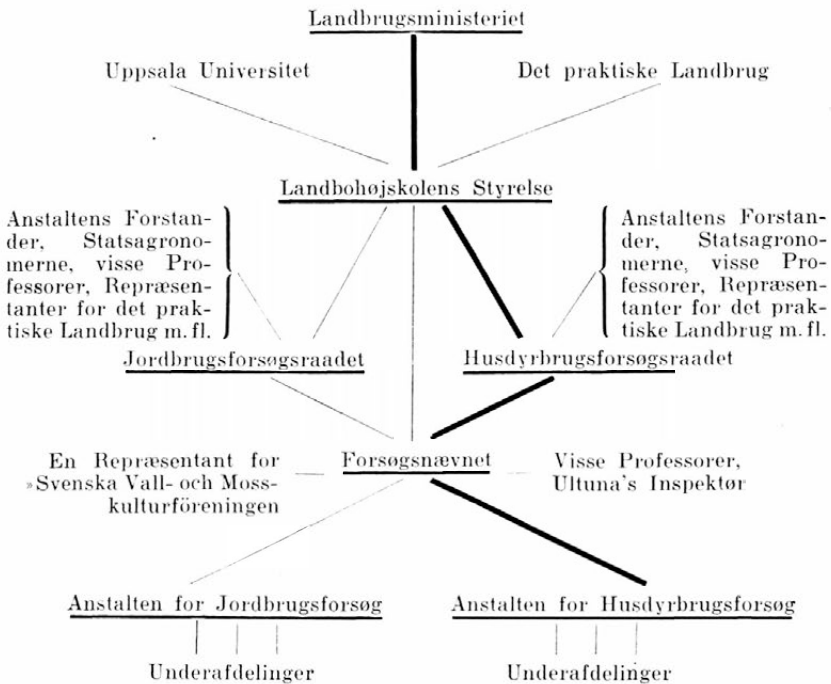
Landbrugsministeriet

Uppsala Universitet

Det praktiske Landbrug

Landbohøjskolens Styrelse

Anstaltens Forstander, Statsagronomerne, visse Professorer, Repræsentanter for det praktiske Landbrug m. fl.

Anstaltens Forstander, Statsagronomerne, visse Professorer, Repræsentanter for det praktiske Landbrug m. fl.

Jordbrugsforsøgsraadet

Husdyrbrugsforsøgsraadet

En Repræsentant for »Svenska Vall- och Mosskulturföreningen

Forsøgsnævnet

Visse Professorer, Ultuna's Inspektør

Anstalten for Jordbrugsforsøg

Anstalten for Husdyrbrugsforsøg

Underafdelinger

Underafdelinger